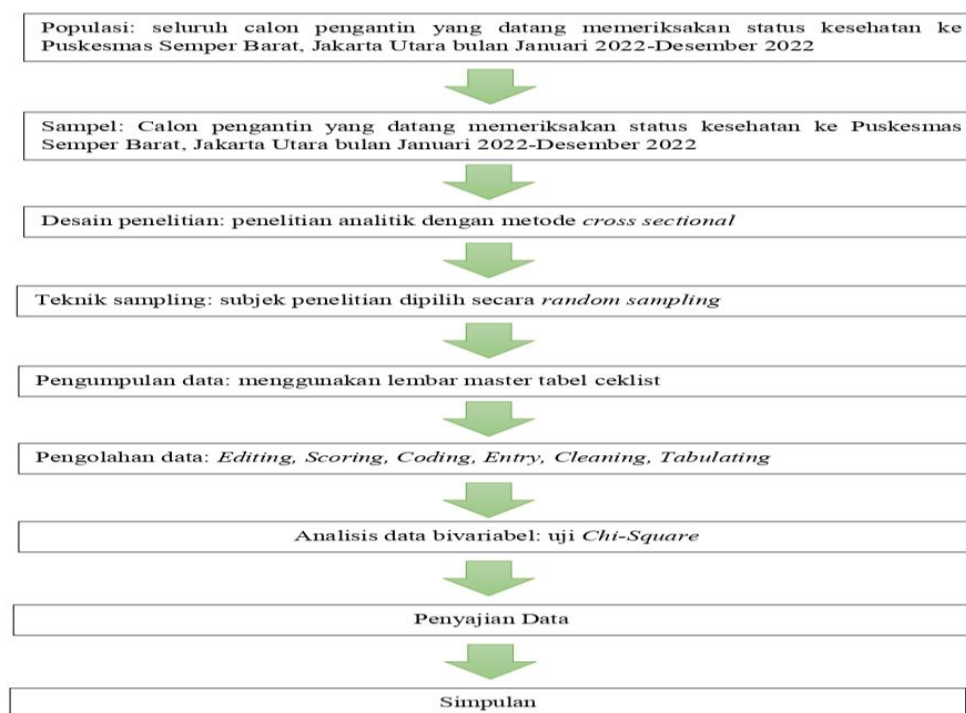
Populasi: seluruh calon pengantin yang datang memeriksakan status kesehatan ke Puskesmas Semper Barat, Jakarta Utara bulan Januari 2022-Desember 2022

Sampel: Calon pengantin yang datang memeriksakan status kesehatan ke Puskesmas Semper Barat, Jakarta Utara bulan Januari 2022-Desember 2022

Desain penelitian: penelitian analitik dengan metode *cross sectional*

Teknik sampling: subjek penelitian dipilih secara *random sampling*

Pengumpulan data: menggunakan lembar master tabel ceklist

Pengolahan data: *Editing, Scoring, Coding, Entry, Cleaning, Tabulating*

Analisis data bivariabel: uji *Chi-Square*

Penyajian Data

Simpulan